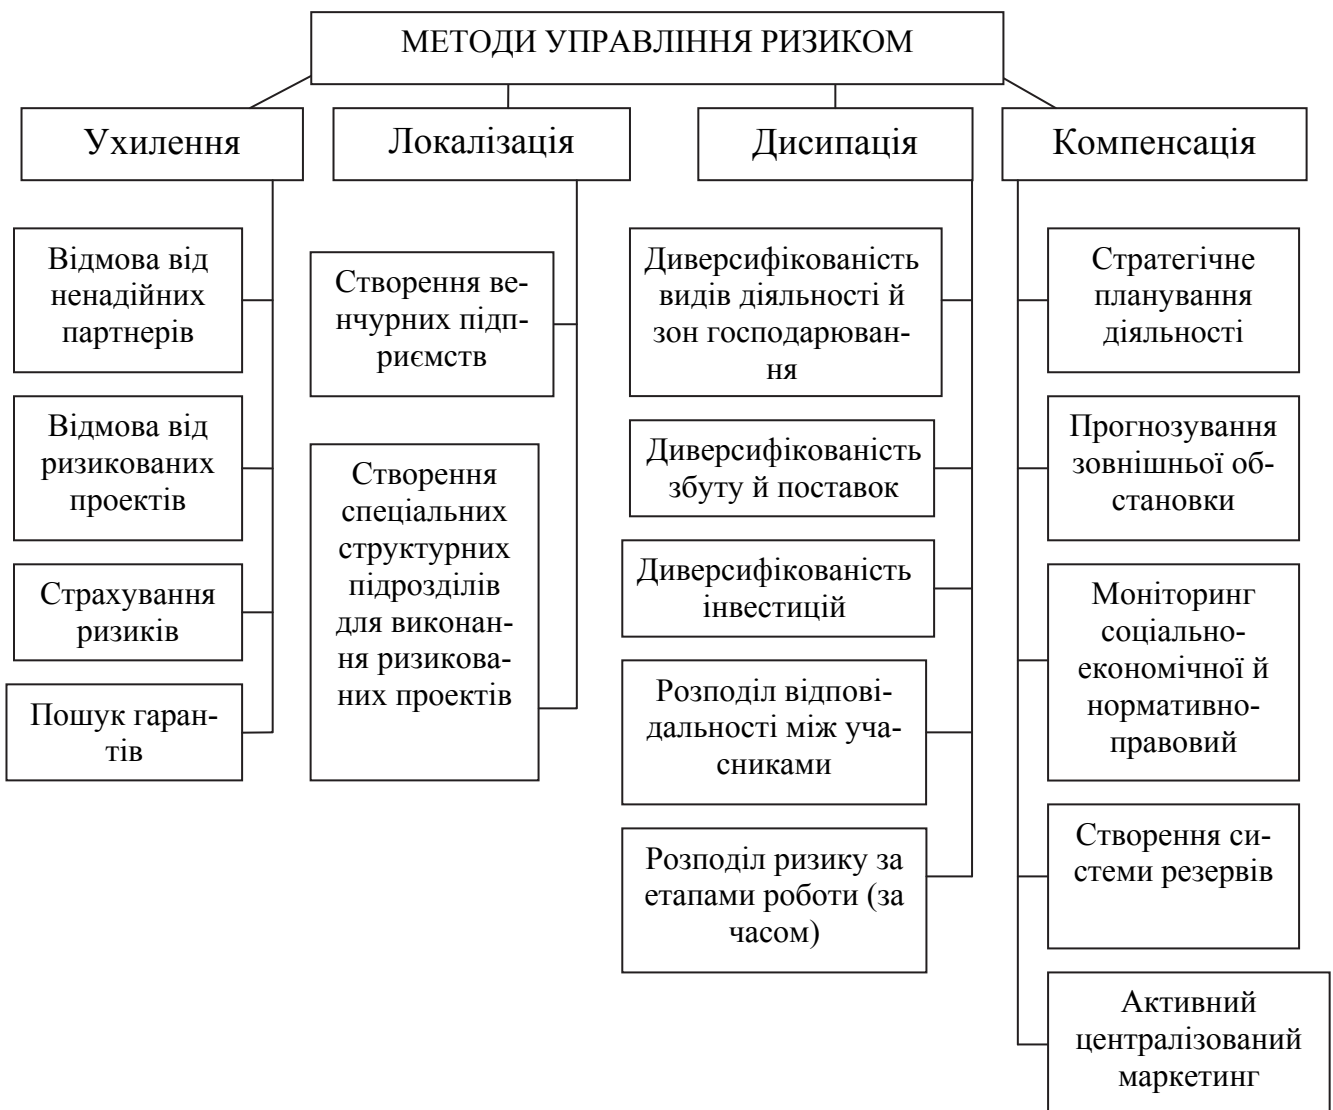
МЕТОДИ УПРАВЛІННЯ РИЗИКОМ

Ухилення

Відмова від ненадійних партнерів

Відмова від ризикованих проектів

Страхування ризиків

Пошук гарантів

Локалізація

Створення венчурних підприємств

Створення спеціальних структурних підрозділів для виконання ризикованих проектів

Дисипація

Диверсифікованість видів діяльності й зон господарювання

Диверсифікованість збуту й поставок

Диверсифікованість інвестицій

Розподіл відповідальності між учасниками

Розподіл ризику за етапами роботи (за часом)

Компенсація

Стратегічне планування діяльності

Прогнозування зовнішньої обстановки

Моніторинг соціально-економічної й нормативно-правовий

Створення системи резервів

Активний централізований маркетинг